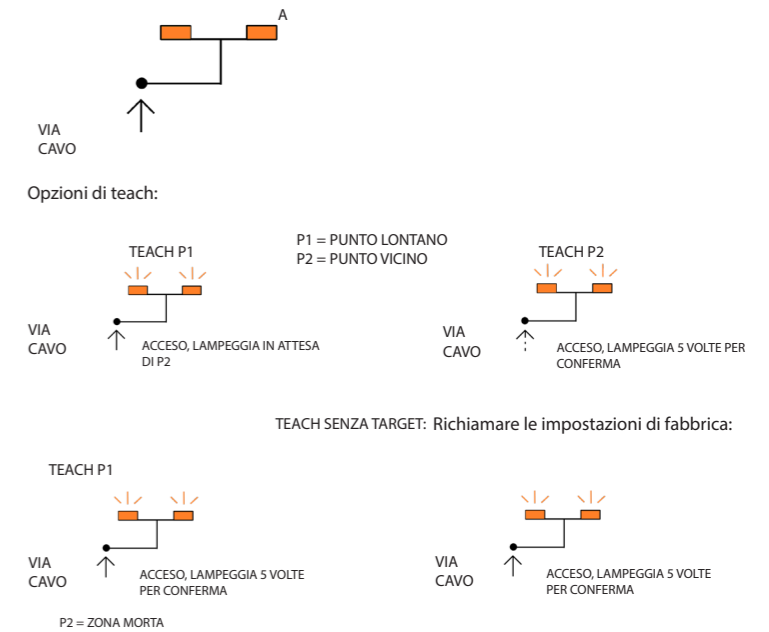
A

VIA
CAVO

Opzioni di teach:

TEACH P1

P1 = PUNTO LONTANO
P2 = PUNTO VICINO

TEACH P2

VIA
CAVO

ACCESO, LAMPEGGIA IN ATTESA DI P2

VIA
CAVO

ACCESO, LAMPEGGIA 5 VOLTE PER CONFERMA

TEACH SENZA TARGET: Richiamare le impostazioni di fabbrica:

TEACH P1

VIA
CAVO

ACCESO, LAMPEGGIA 5 VOLTE PER CONFERMA

VIA
CAVO

ACCESO, LAMPEGGIA 5 VOLTE PER CONFERMA

P2 = ZONA MORTA